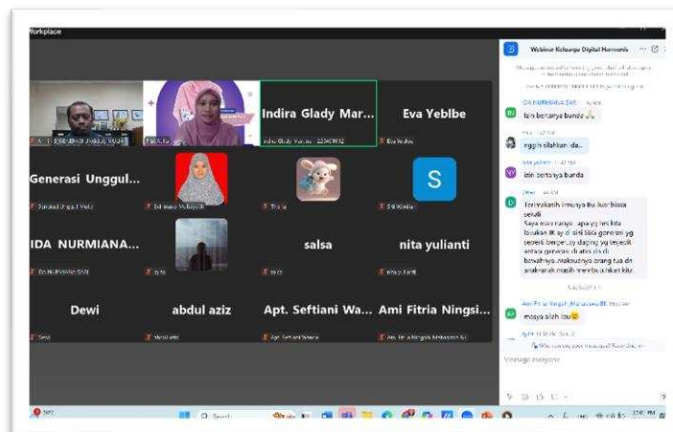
Workplace

Indira Glady Mar...

Eva Yeblbe

Generasi Unggul...

S

IDA NURMIANA...

salsa

nita yulianti

Dewi

abdul aziz

Apt. Seftiani Wa...

Ami Fitria Ningsi...

Webinar Keluarga Digital Harmonis

IDA NURMIANA SASI

Izin bertanya bunda 🙏

nggih silahkan ida..

nita yulianti

izin bertanya bunda

Dewi

Terimakasih ilmunya Ibu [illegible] Saya mau nanya apa yg bisa kita lakukan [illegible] gen z yg seperti berjuang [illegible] antara generasi di atas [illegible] bawahnya. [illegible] orang tua dan anak-anak masih membutuhkan kita

Ami Fitria Ningsih

masya allah ibu😊

Message everyone

Search